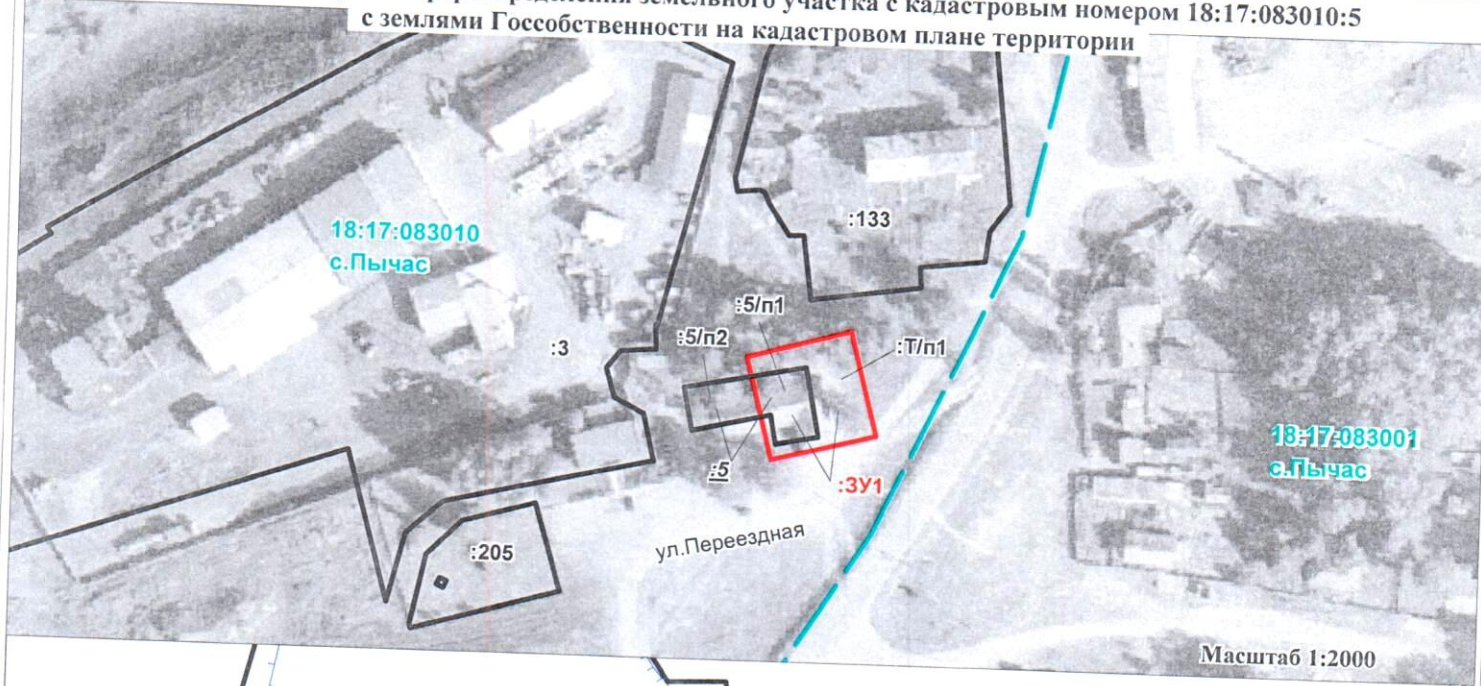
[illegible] земельного участка с кадастровым номером 18:17:083010:5
с землями Госсобственности на кадастровом плане территории

:133

18:17:083010
с.Пычас

:5/п1

:5/п2

:Т/п1

:3

:5

:ЗУ1

18:17:083001
с.Пычас

ул.Переездная

:205

Масштаб 1:2000